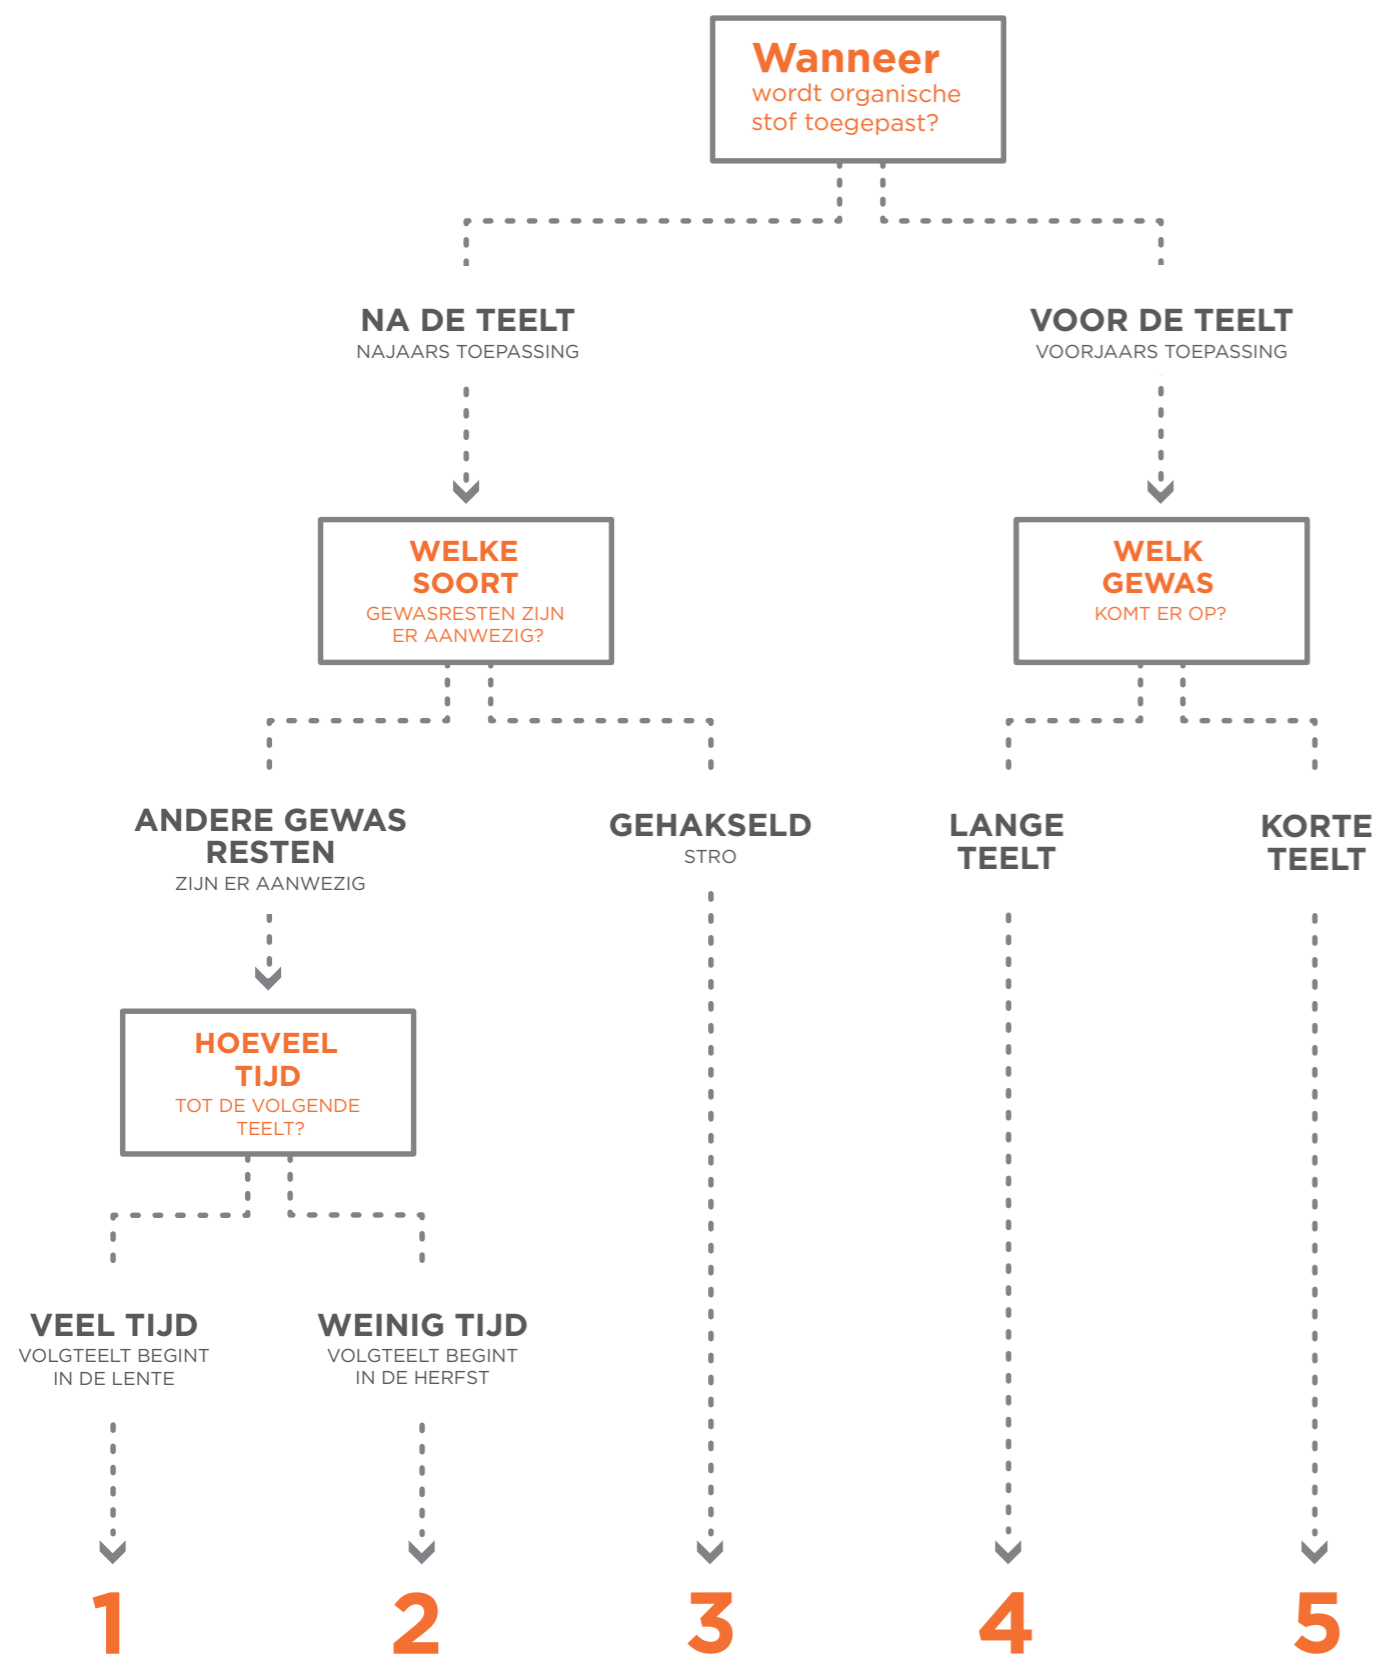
Wanneer
wordt organische stof toegepast?

NA DE TEELT
NAJAARS TOEPASSING

VOOR DE TEELT
VOORJAARS TOEPASSING

WELKE SOORT
GEWASRESTEN ZIJN ER AANWEZIG?

WELK GEWAS
KOMT ER OP?

ANDERE GEWAS RESTEN
ZIJN ER AANWEZIG

GEHAKSELD
STRO

LANGE TEELT

KORTE TEELT

HOEVEEL TIJD
TOT DE VOLGENDE TEELT?

VEEL TIJD
VOLGTEELT BEGINT IN DE LENTE

WEINIG TIJD
VOLGTEELT BEGINT IN DE HERFST

1

2

3

4

5